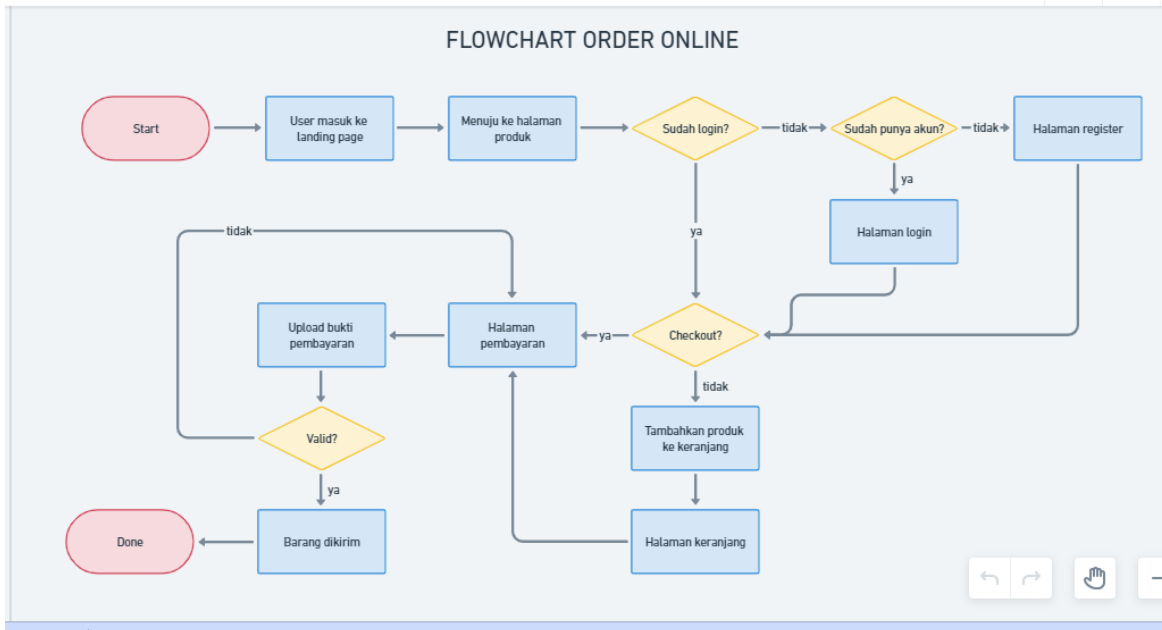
FLOWCHART ORDER ONLINE

Start

User masuk ke landing page

Menuju ke halaman produk

Sudah login?

tidak

Sudah punya akun?

tidak

Halaman register

ya

Halaman login

ya

tidak

Upload bukti pembayaran

Halaman pembayaran

ya

Checkout?

tidak

Valid?

Tambahkan produk ke keranjang

ya

Done

Barang dikirim

Halaman keranjang